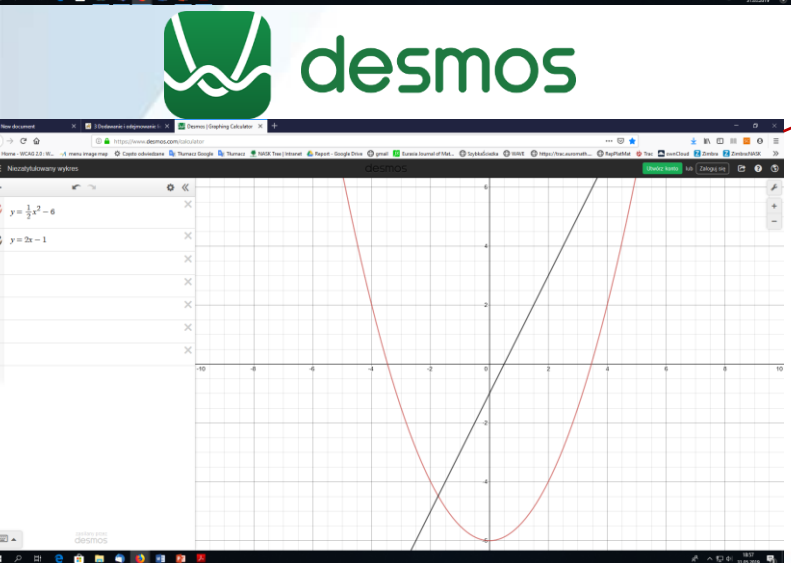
desmos

New document
3 Dodawanie i odejmowanie
Desmos | Graphing Calculator
https://www.desmos.com/calculator

Niezatytułowany wykres
desmos
Utwórz konto lub Zaloguj się

$y = \frac{1}{2}x^2 - 6$

$y = 2x - 1$

desmos

6
4
2
-10
-8
-6
-4
-2
0
2
4
6
8
10
-2
-4
-6